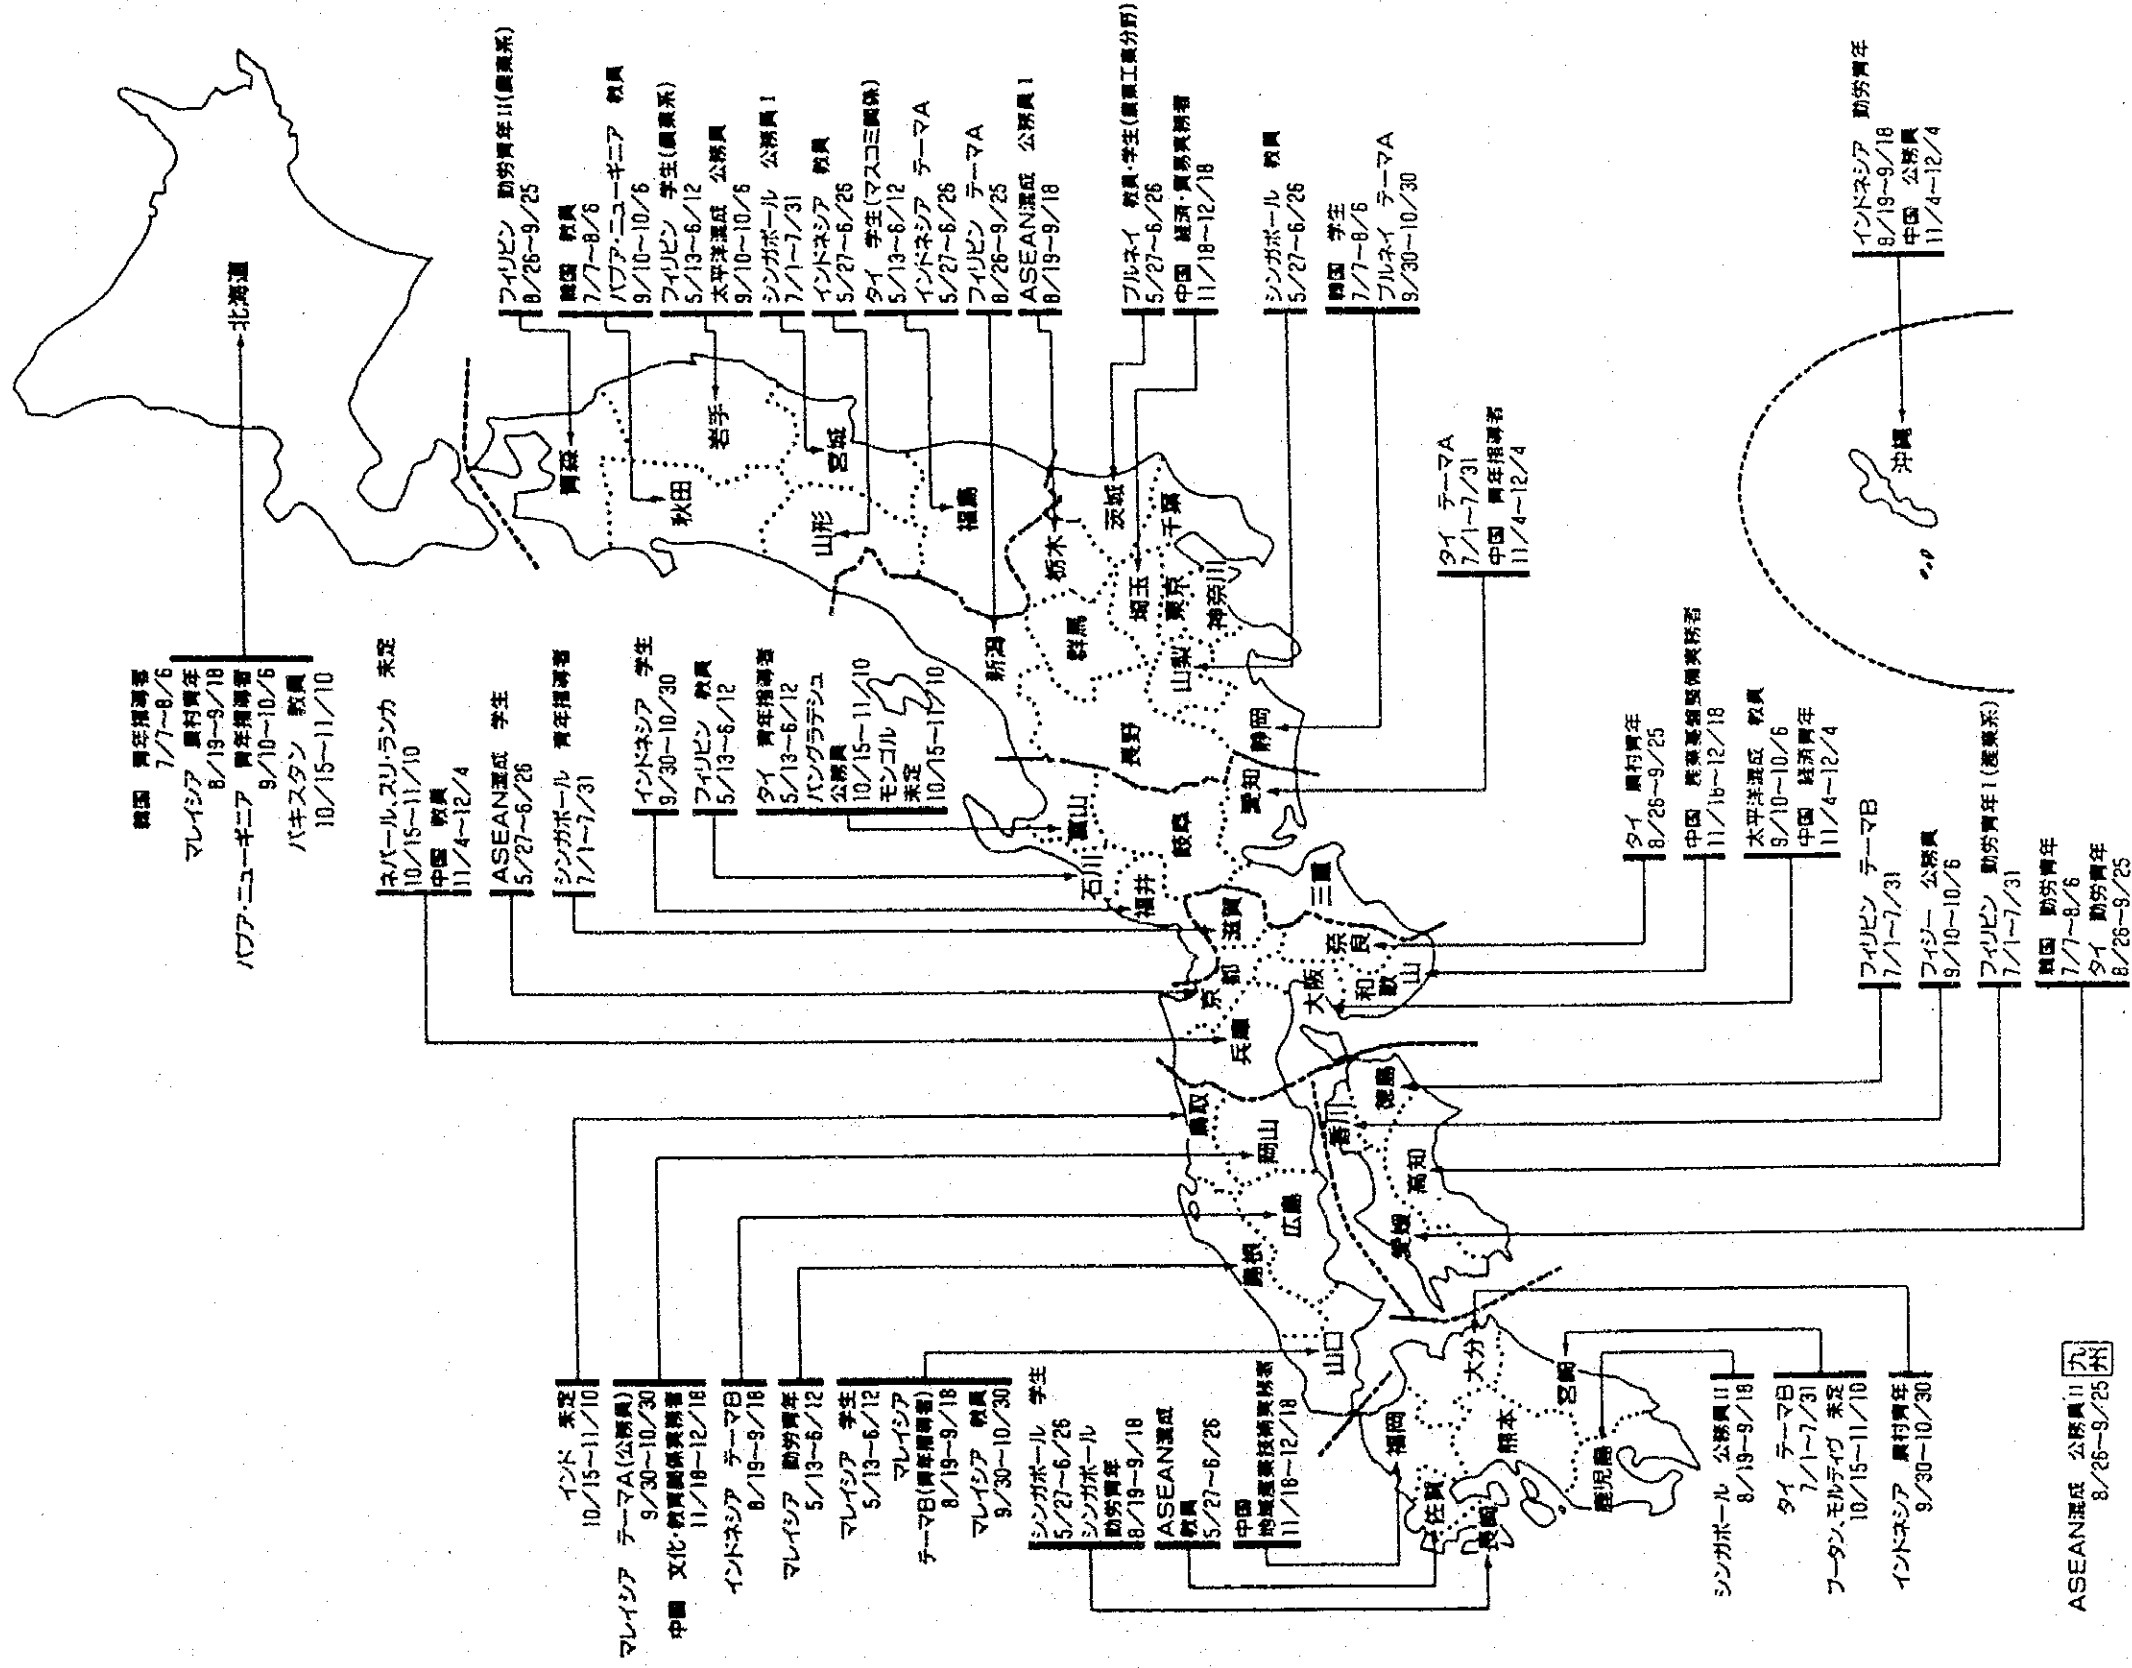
北海道
韓国 青年指導者 7/7~8/6
マレイシア 農村青年 8/19~9/18
パプア・ニューギニア 青年指導者 9/10~10/6
パキスタン 教員 10/15~11/10

フィリピン 勤労青年III(農業系) 8/26~9/25
韓国 教員 7/7~8/6
パプア・ニューギニア 教員 9/10~10/6
フィリピン 学生(農業系) 5/13~6/12
太平洋混成 公務員 9/10~10/6
シンガポール 公務員I 7/1~7/31
インドネシア 教員 5/27~6/26
タイ 学生(マスコミ関係) 5/13~6/12
インドネシア テーマA 5/27~6/26
フィリピン テーマA 8/26~9/25
ASEAN混成 公務員I 8/19~9/18

ブルネイ 教員・学生(農業工業分野) 5/27~6/26
中国 経済・貿易実務者 11/18~12/18
シンガポール 教員 5/27~6/26
韓国 学生 7/7~8/6
ブルネイ テーマA 9/30~10/30

インドネシア 勤労青年 8/19~9/18
中国 公務員 11/4~12/4
沖縄

青森 秋田 岩手 宮城 山形 福島 新潟 栃木 茨城 群馬 埼玉 東京 千葉 神奈川 山梨 静岡 長野 愛知 富山 岐阜 石川 福井 滋賀 三重 奈良 京都 大阪 和歌山 兵庫 鳥取 岡山 香川 徳島 高知 愛媛 広島 島根 山口 大分 福岡 宮崎 熊本 佐賀 長崎 鹿児島

タイ テーマA 7/1~7/31
中国 青年指導者 11/4~12/4

ネパール、スリ・ランカ 未定 10/15~11/10
中国 教員 11/4~12/4
ASEAN混成 学生 5/27~6/26
シンガポール 青年指導者 7/1~7/31
インドネシア 学生 9/30~10/30
フィリピン 教員 5/13~6/12
タイ 青年指導者 5/13~6/12
バングラデシュ 公務員 10/15~11/10
モンゴル 未定 10/15~11/10

タイ 農村青年 8/26~9/25
中国 貿易実務関係実務者 11/16~12/18
太平洋混成 教員 9/10~10/6
中国 経済青年 11/4~12/4

フィリピン テーマB 7/1~7/31
フィジー 公務員 9/10~10/6
フィリピン 勤労青年I(産業系) 7/1~7/31
韓国 勤労青年 7/7~8/6
タイ 勤労青年 8/26~9/25

インド 未定 10/15~11/10
マレイシア テーマA(公務員) 9/30~10/30
中国 文化・教育関係実務者 11/18~12/18
インドネシア テーマB 8/19~9/18
マレイシア 勤労青年 5/13~6/12
マレイシア 学生 5/13~6/12
マレイシア テーマB(青年指導者) 8/19~9/18
マレイシア 教員 9/30~10/30

シンガポール 学生 5/27~6/26
シンガポール 勤労青年 8/19~9/18
ASEAN混成 教員 5/27~6/26
中国 地域産業技術実務者 11/18~12/18

シンガポール 公務員II 8/19~9/18
タイ テーマB 7/1~7/31
ブータン、モルディヴ 未定 10/15~11/10
インドネシア 農村青年 9/30~10/30
ASEAN混成 公務員II 8/26~9/25 九州